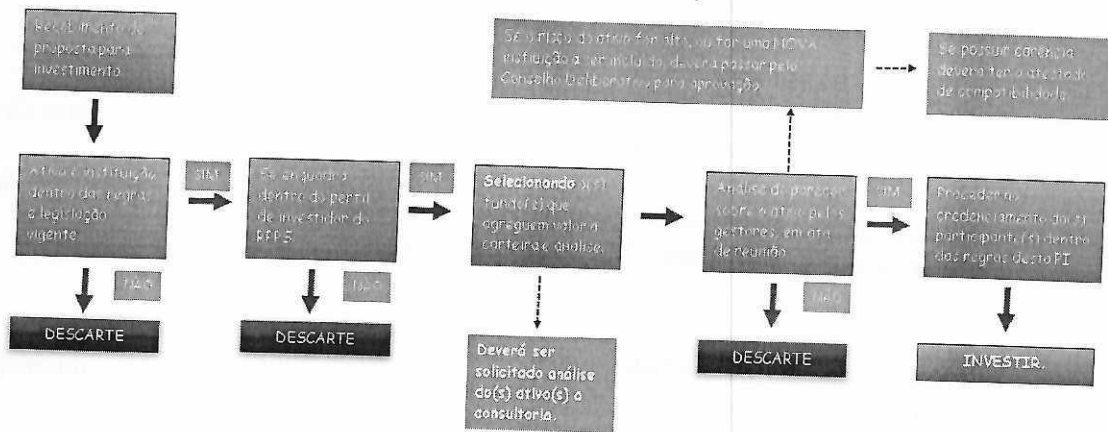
Recebimento de proposta para investimento.

Ativo e instituição dentro das regras e legislação vigente.

SIM

NÃO

DESCARTE

Se enquadra dentro do perfil de investidor do RPPS.

SIM

NÃO

DESCARTE

Selecionando o(s) fundo(s) que agreguem valor a carteira e análise.

Deverá ser solicitado análise do(s) ativo(s) a consultoria.

Se o risco do ativo for alto, ou for uma NOVA instituição a ser incluída, deverá passar pelo Conselho Deliberativo para aprovação.

Se possuir carência deverá ter o atestado de compatibilidade.

Análise do parecer sobre o ativo pelos gestores, em ata de reunião.

SIM

NÃO

DESCARTE

Proceder no credenciamento do(s) participante(s) dentro das regras desta PI

INVESTIR.